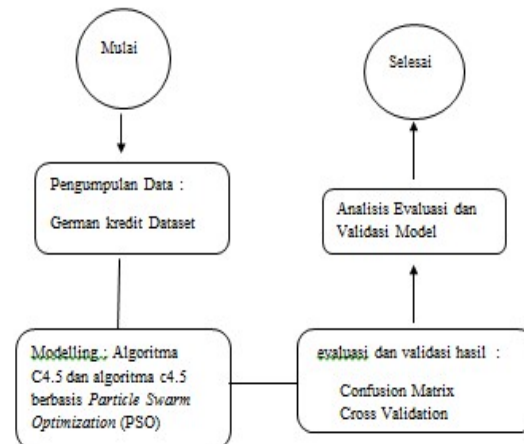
Mulai

Pengumpulan Data :

German kredit Dataset

Modelling : Algoritma C4.5 dan algoritma c4.5 berbasis *Particle Swarm Optimization* (PSO)

evaluasi dan validasi hasil :

Confusion Matrix
Cross Validation

Analisis Evaluasi dan Validasi Model

Selesai